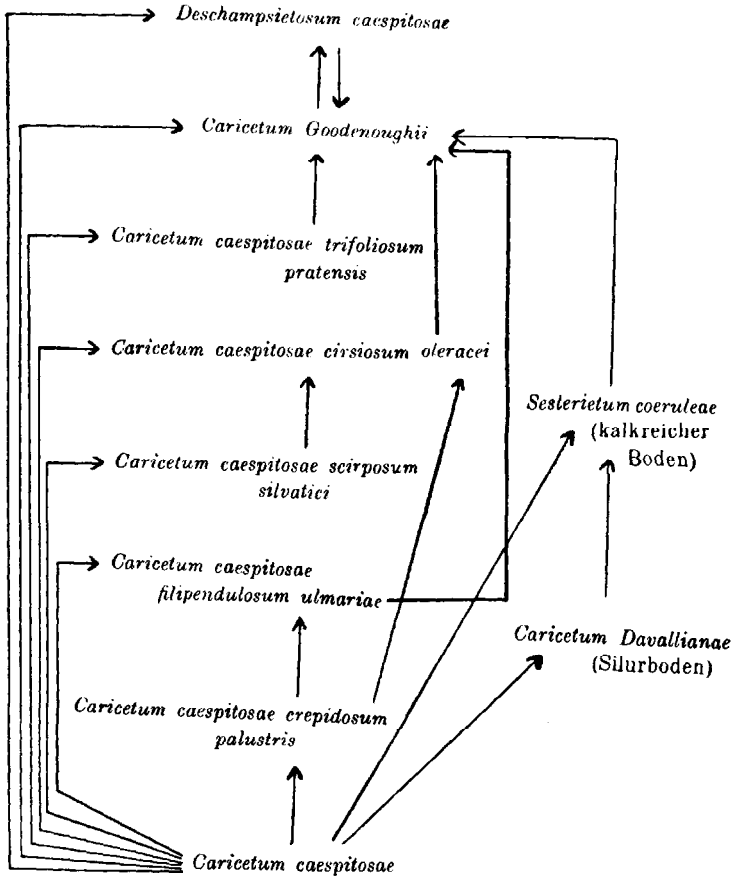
Deschampsietosum caespitosae

Caricetum Goodenoughii

Caricetum caespitosae trifoliosum pratensis

Caricetum caespitosae cirsiosum oleracei

Sesterietum coeruleae (kalkreicher Boden)

Caricetum caespitosae scirposum silvatici

Caricetum caespitosae filipendulosum ulmariae

Caricetum Davallianae (Silurboden)

Caricetum caespitosae crepidosum palustris

Caricetum caespitosae